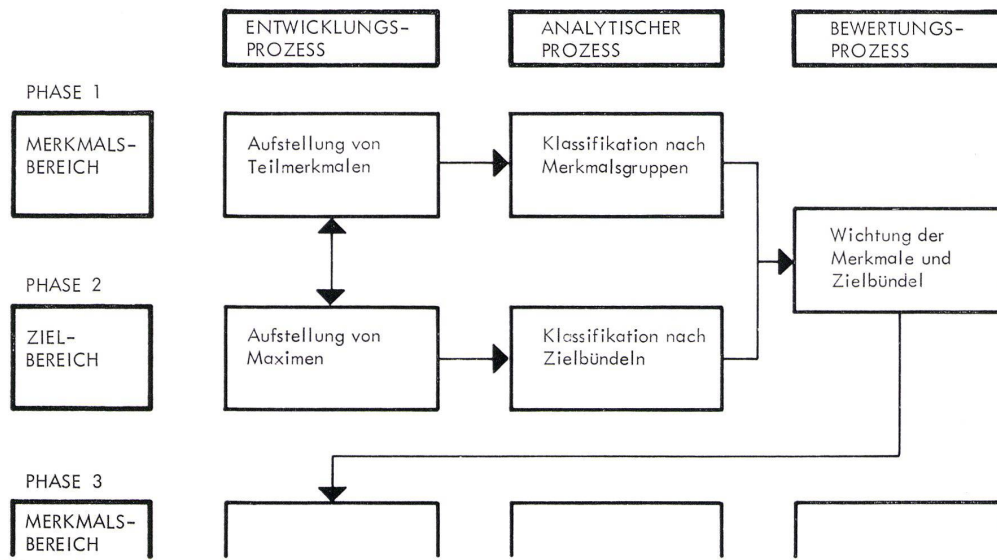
ENTWICKLUNGS-PROZESS

ANALYTISCHER PROZESS

BEWERTUNGS-PROZESS

PHASE 1

MERKMALS-BEREICH

Aufstellung von Teilmerkmalen

Klassifikation nach Merkmalsgruppen

Wichtung der Merkmale und Zielbündel

PHASE 2

ZIEL-BEREICH

Aufstellung von Maximen

Klassifikation nach Zielbündeln

PHASE 3

MERKMALS-BEREICH